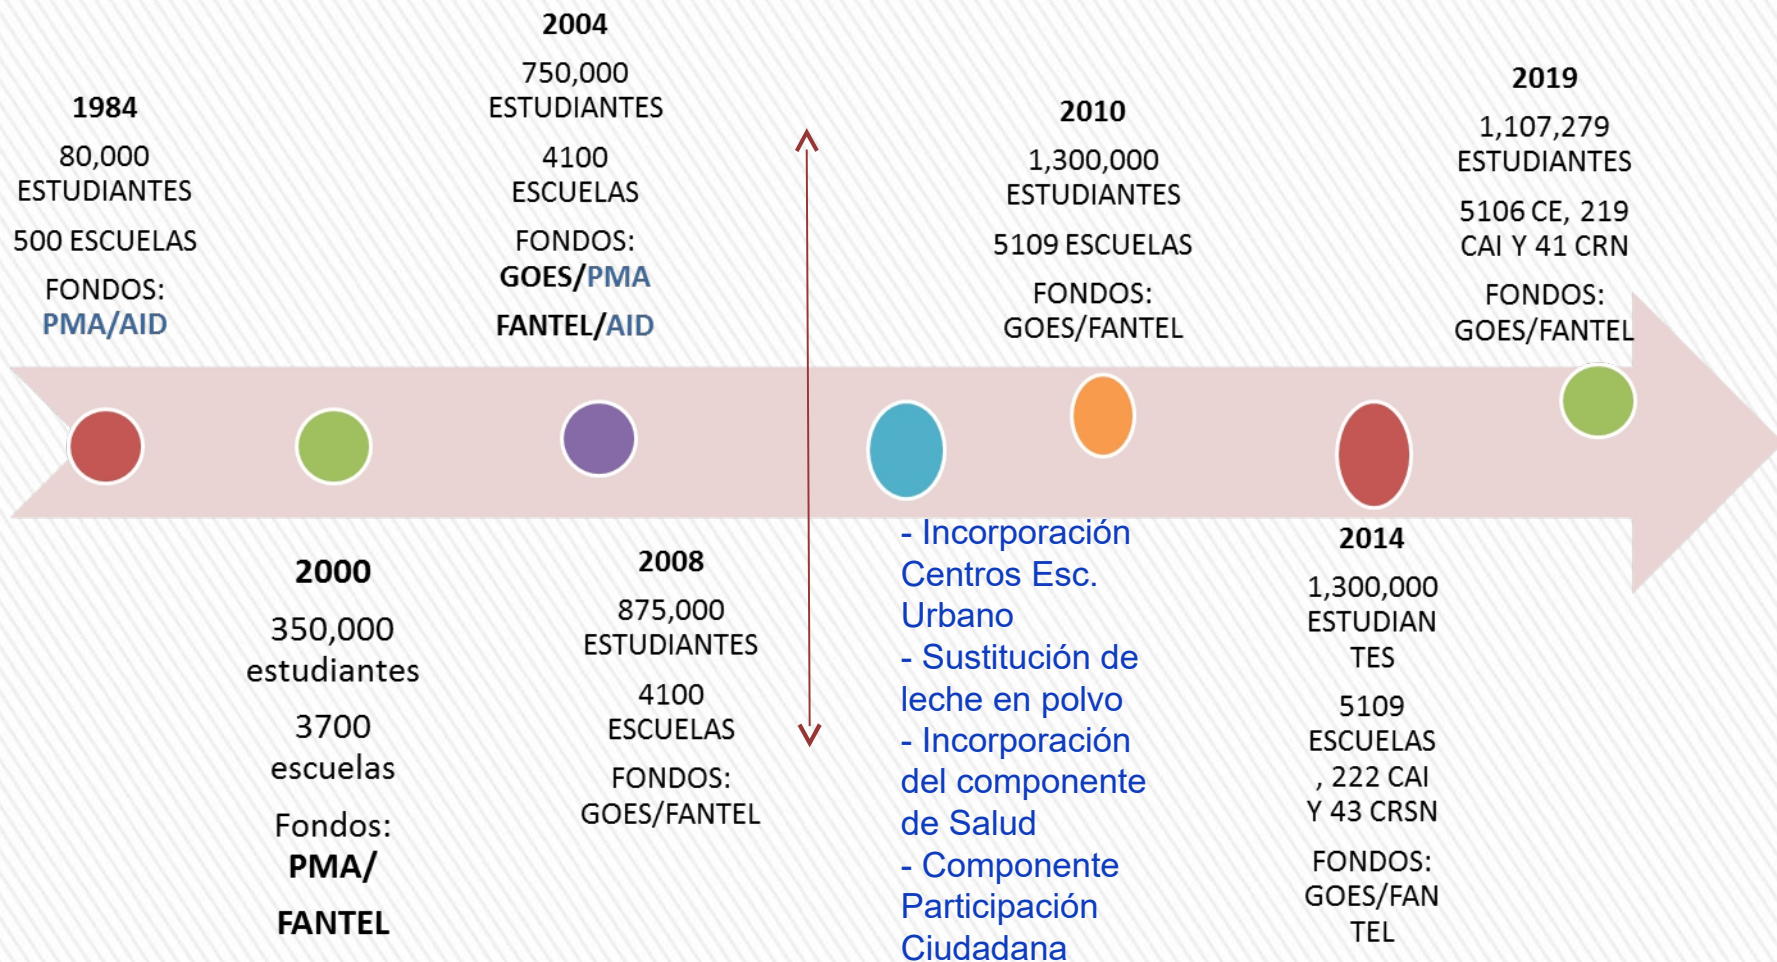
1984

80,000 ESTUDIANTES

500 ESCUELAS

FONDOS: PMA/AID

2004

750,000 ESTUDIANTES

4100 ESCUELAS

FONDOS: GOES/PMA

FANTEL/AID

2010

1,300,000 ESTUDIANTES

5109 ESCUELAS

FONDOS: GOES/FANTEL

2019

1,107,279 ESTUDIANTES

5106 CE, 219 CAI Y 41 CRN

FONDOS: GOES/FANTEL

2000

350,000 estudiantes

3700 escuelas

Fondos: PMA/

FANTEL

2008

875,000 ESTUDIANTES

4100 ESCUELAS

FONDOS: GOES/FANTEL

- Incorporación Centros Esc. Urbano
- Sustitución de leche en polvo
- Incorporación del componente de Salud
- Componente Participación Ciudadana

2014

1,300,000 ESTUDIANTES

5109 ESCUELAS , 222 CAI Y 43 CRSN

FONDOS: GOES/FANTEL